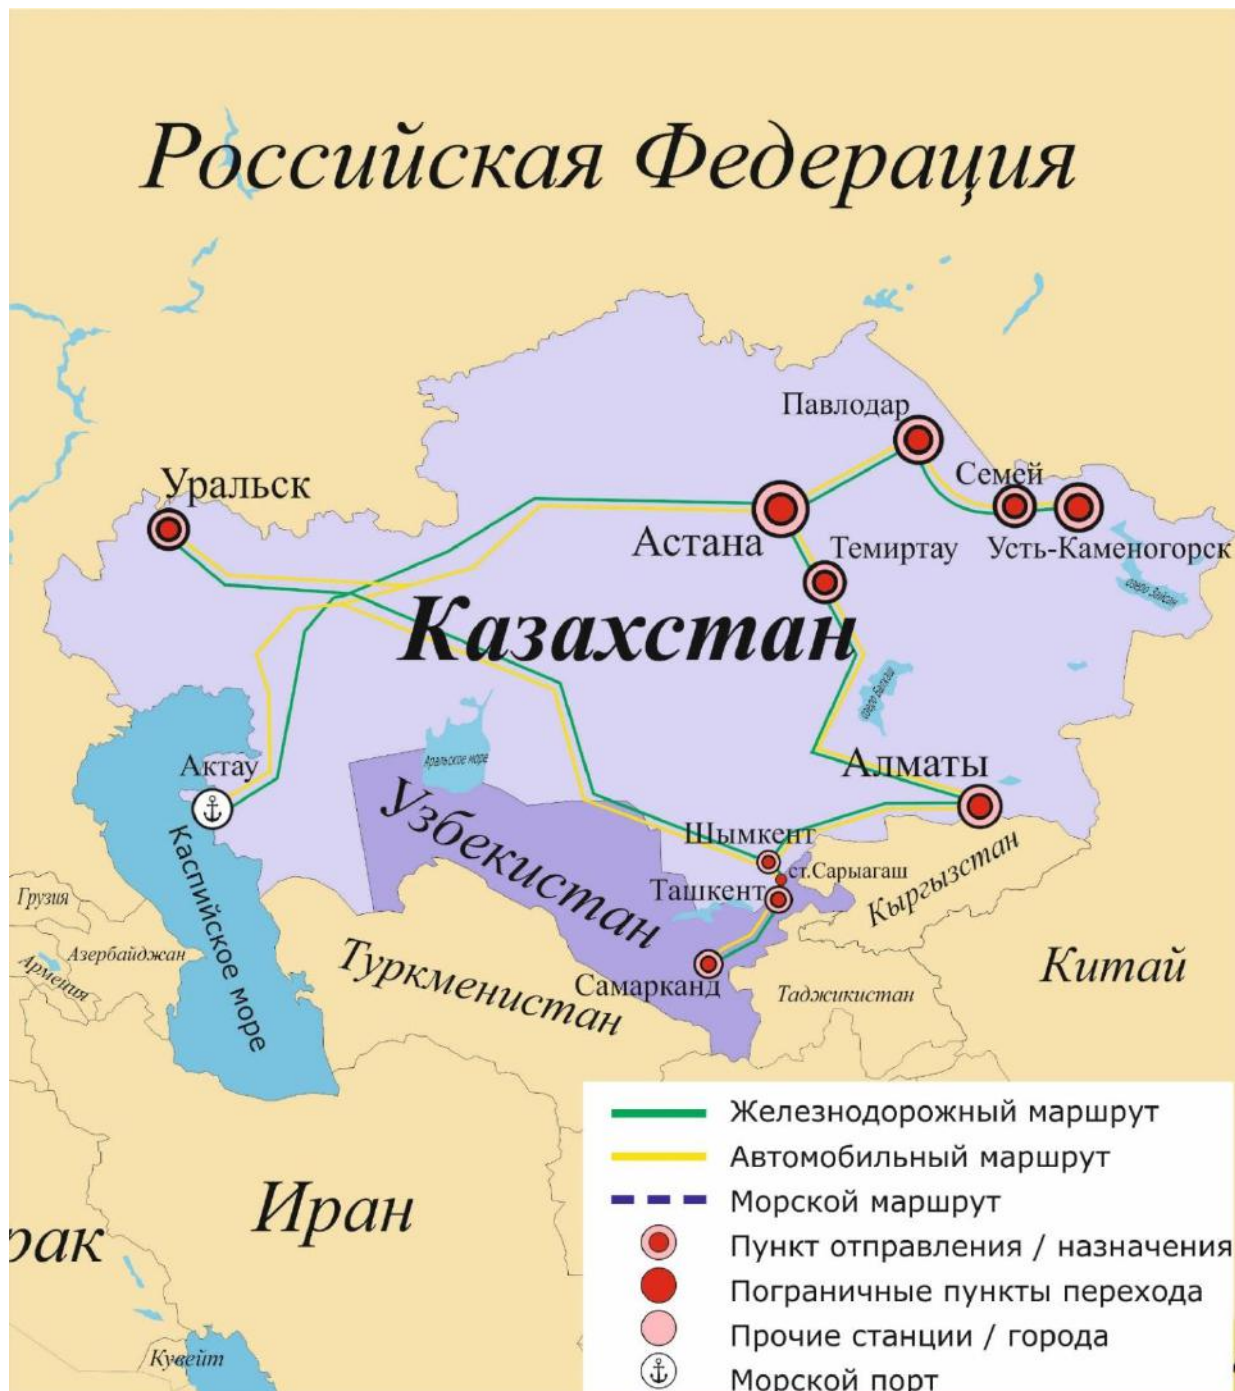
Российская Федерация

Павлодар
Уральск
Семей
Астана
Темиртау
Усть-Каменогорск
Казахстан
Актау
Аральское море
Алматы
Узбекистан
Шымкент
ст.Сарыагаш
Ташкент
Кыргызстан
Каспийское море
Грузия
Азербайджан
Армения
Туркменистан
Самарканд
Таджикистан
Китай
Иран
рак
Кувейт

Железнодорожный маршрут
Автомобильный маршрут
Морской маршрут
Пункт отправления / назначения
Пограничные пункты перехода
Прочие станции / города
Морской порт